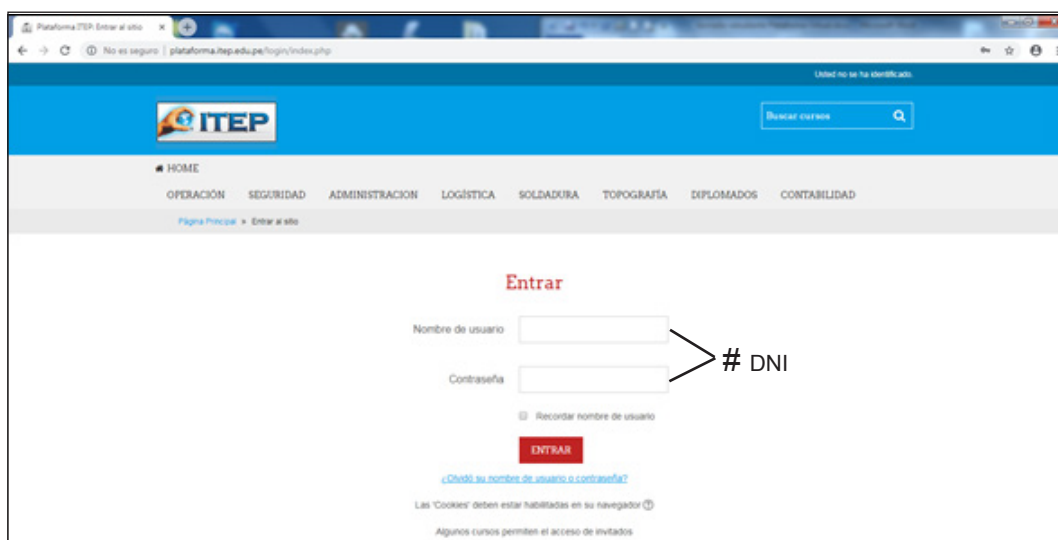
Plataforma ITEP: Entrar al sitio ×

No es seguro | plataforma.itep.edu.pe/login/index.php

Usted no se ha identificado.

ITEP

Buscar cursos

HOME

OPERACIÓN SEGURIDAD ADMINISTRACION LOGÍSTICA SOLDADURA TOPOGRAFÍA DIPLOMADOS CONTABILIDAD

Página Principal » Entrar al sitio

Entrar

Nombre de usuario

Contraseña

# DNI

Recordar nombre de usuario

ENTRAR

¿Olvidó su nombre de usuario o contraseña?

Las 'Cookies' deben estar habilitadas en su navegador

Algunos cursos permiten el acceso de invitados